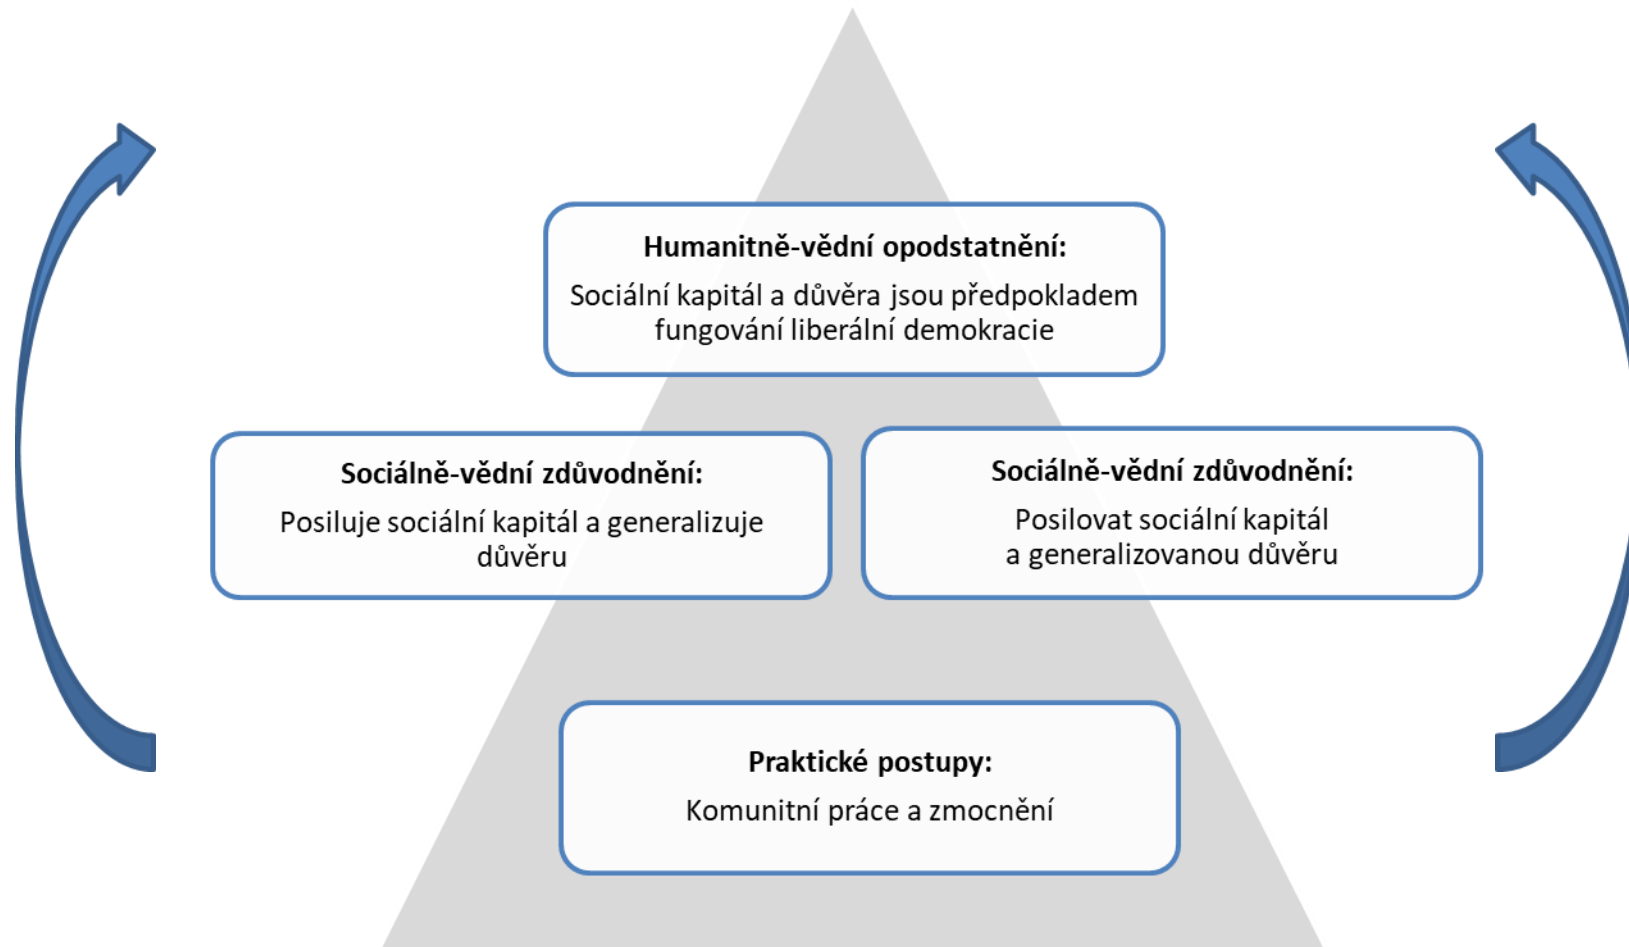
Humanitně-vědní opodstatnění:
Sociální kapitál a důvěra jsou předpokladem fungování liberální demokracie

Sociálně-vědní zdůvodnění:
Posiluje sociální kapitál a generalizuje důvěru

Sociálně-vědní zdůvodnění:
Posilovat sociální kapitál a generalizovanou důvěru

Praktické postupy:
Komunitní práce a zmocnění